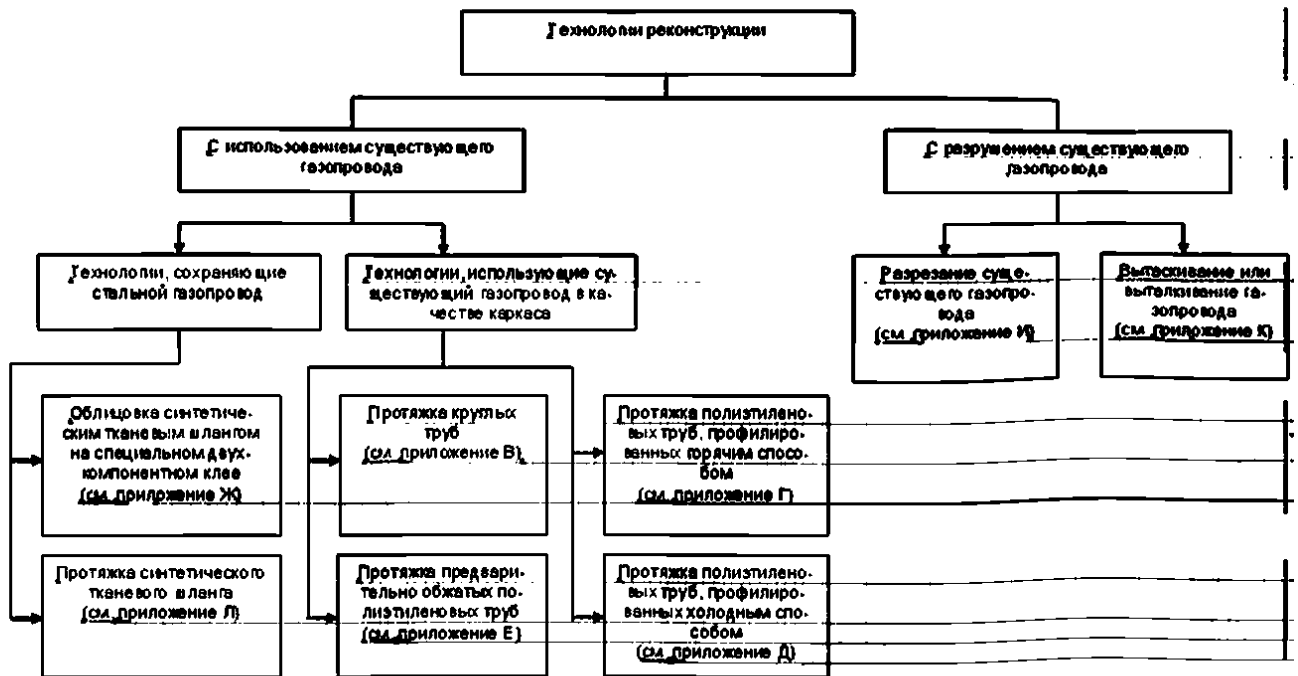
Технологии реконструкции

С использованием существующего газопровода

С разрушением существующего газопровода

Технологии, сохраняющие стальной газопровод

Технологии, использующие существующий газопровод в качестве каркаса

Разрезание существующего газопровода (см. приложение И)

Вытаскивание или выталкивание газопровода (см. приложение К)

Облицовка синтетическим тканевым шлангом на специальном двухкомпонентном клее (см. приложение Ж)

Протяжка синтетического тканевого шланга (см. приложение Л)

Протяжка круглых труб (см. приложение В)

Протяжка предварительно обжатых полиэтиленовых труб (см. приложение Е)

Протяжка полиэтиленовых труб, профилированных горячим способом (см. приложение Г)

Протяжка полиэтиленовых труб, профилированных холодным способом (см. приложение Д)